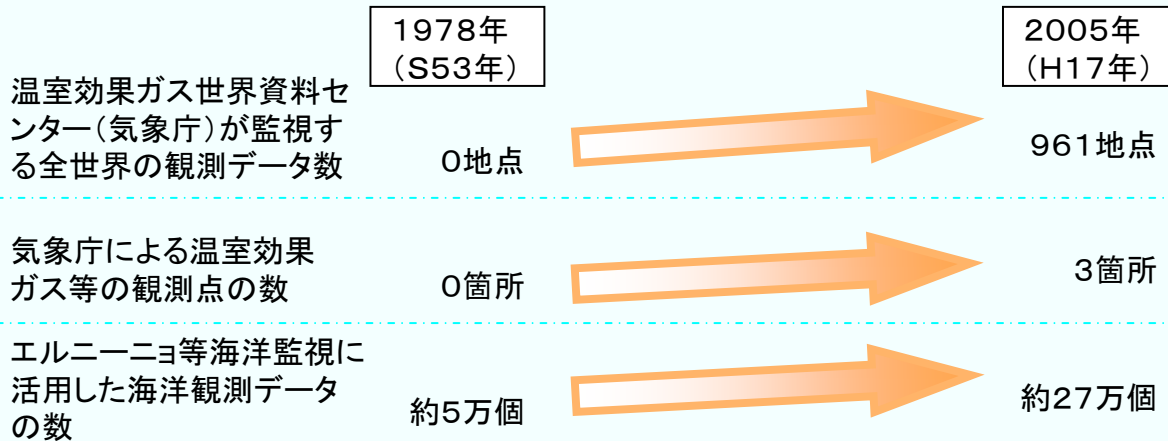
1978年
（S53年）

2005年
（H17年）

温室効果ガス世界資料センター（気象庁）が監視する全世界の観測データ数
0地点
961地点

気象庁による温室効果ガス等の観測点の数
0箇所
3箇所

エルニーニョ等海洋監視に活用した海洋観測データの数
約5万個
約27万個